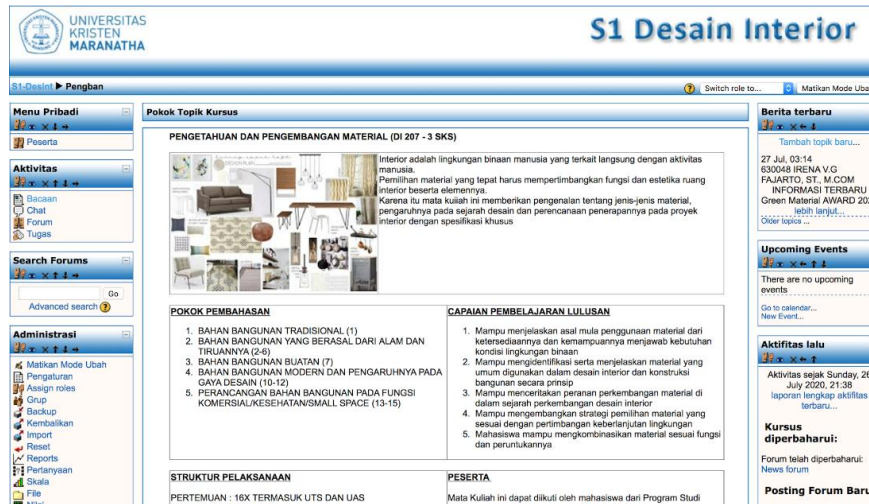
UNIVERSITAS KRISTEN MARANATHA

S1 Desain Interior

S1-Desint ▶ Pengban

Switch role to...

Matikan Mode Ubah

Menu Pribadi

Peserta

Aktivitas

Bacaan
Chat
Forum
Tugas

Search Forums

Go

Advanced search

Administrasi

Matikan Mode Ubah
Pengaturan
Assign roles
Grup
Backup
Kembalikan
Import
Reset
Reports
Pertanyaan
Skala
File

Pokok Topik Kursus

PENGETAHUAN DAN PENGEMBANGAN MATERIAL (DI 207 - 3 SKS)

Interior adalah lingkungan binaan manusia yang terkait langsung dengan aktivitas manusia.
Pemilihan material yang tepat harus mempertimbangkan fungsi dan estetika ruang interior beserta elemennya.
Karena itu mata kuliah ini memberikan pengenalan tentang jenis-jenis material, pengaruhnya pada sejarah desain dan perencanaan penerapannya pada proyek interior dengan spesifikasi khusus

| POKOK PEMBAHASAN | CAPAIAN PEMBELAJARAN LULUSAN |
|---|---|
| 1. BAHAN BANGUNAN TRADISIONAL (1) 2. BAHAN BANGUNAN YANG BERASAL DARI ALAM DAN TIRUANNYA (2-6) 3. BAHAN BANGUNAN BUATAN (7) 4. BAHAN BANGUNAN MODERN DAN PENGARUHNYA PADA GAYA DESAIN (10-12) 5. PERANCANGAN BAHAN BANGUNAN PADA FUNGSI KOMERSIAL/KESEHATAN/SMALL SPACE (13-15) | 1. Mampu menjelaskan asal mula penggunaan material dari ketersediaannya dan kemampuannya menjawab kebutuhan kondisi lingkungan binaan 2. Mampu mengidentifikasi serta menjelaskan material yang umum digunakan dalam desain interior dan konstruksi bangunan secara prinsip 3. Mampu menceritakan peranan perkembangan material di dalam sejarah perkembangan desain interior 4. Mampu mengembangkan strategi pemilihan material yang sesuai dengan pertimbangan keberlanjutan lingkungan 5. Mahasiswa mampu mengkombinasikan material sesuai fungsi dan peruntukannya |

| STRUKTUR PELAKSANAAN | PESERTA |
|---|---|
| PERTEMUAN : 16X TERMASUK UTS DAN UAS | Mata Kuliah ini dapat diikuti oleh mahasiswa dari Program Studi |

Berita terbaru

Tambah topik baru...

27 Jul, 03:14
630048 IRENA V.G FAJARTO, ST., M.COM
INFORMASI TERBARU Green Material AWARD 20
lebih lanjut...
Older topics ...

Upcoming Events

There are no upcoming events

Go to calendar...
New Event...

Aktifitas lalu

Aktivitas sejak Sunday, 26 July 2020, 21:38
laporan lengkap aktifitas terbaru...

Kursus diperbaharui:

Forum telah diperbaharui:
News forum

Posting Forum Baru